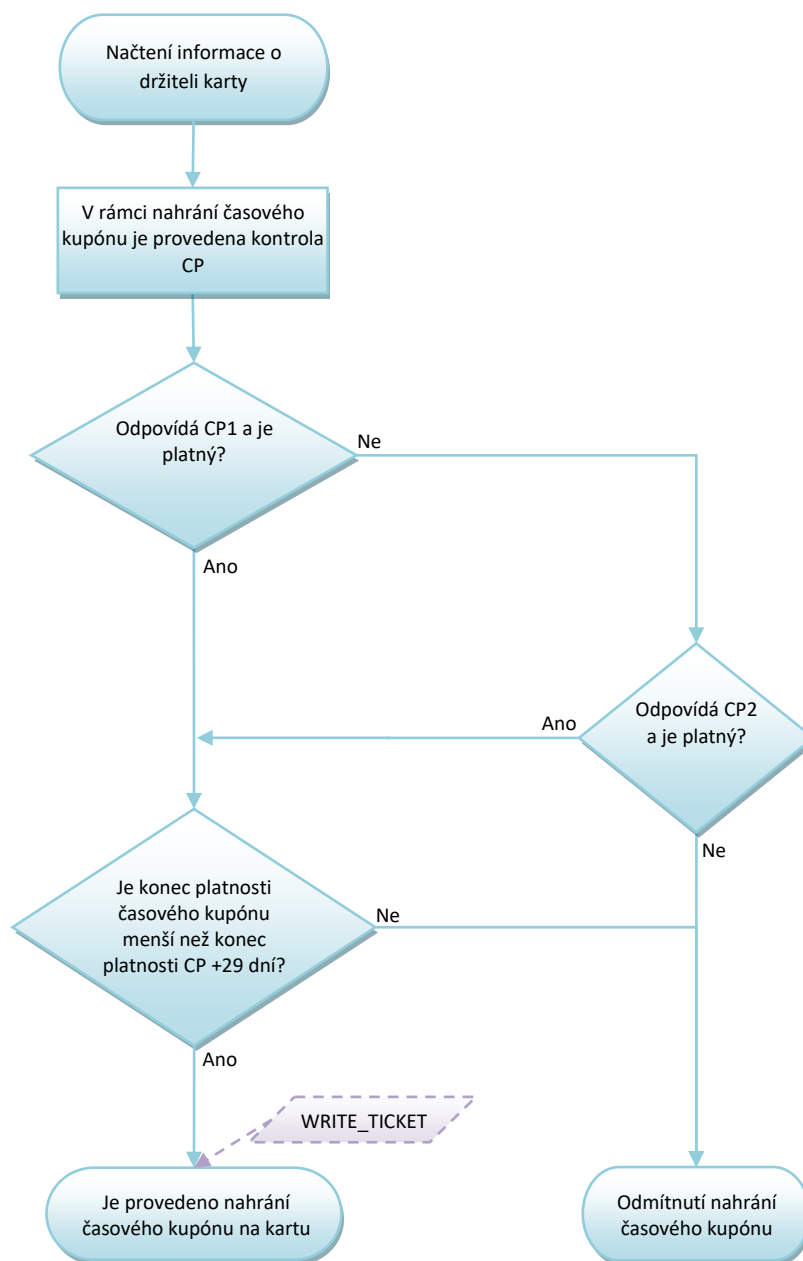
Načtení informace o držiteli karty

V rámci nahrání časového kupónu je provedena kontrola CP

Odpovídá CP1 a je platný?

Ne

Ano

Ano

Odpovídá CP2 a je platný?

Ne

Je konec platnosti časového kupónu menší než konec platnosti CP +29 dní?

Ne

Ano

WRITE_TICKET

Je provedeno nahrání časového kupónu na kartu

Odmítnutí nahrání časového kupónu